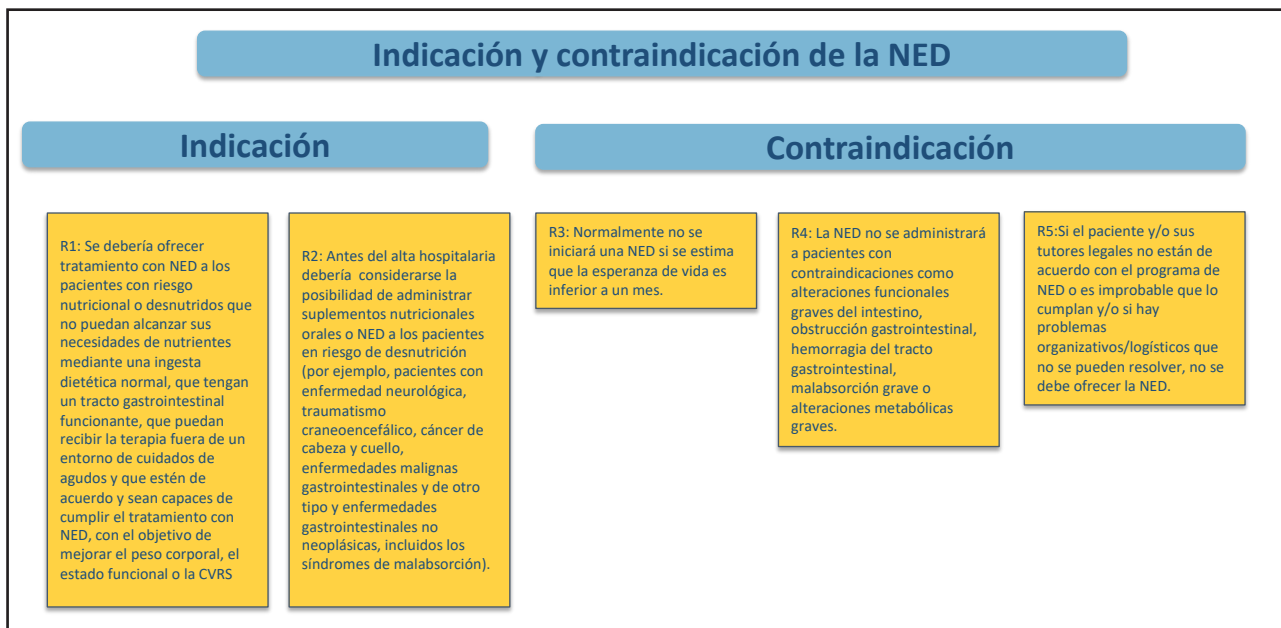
Indicación y contraindicación de la NED

Indicación

Contraindicación

R1: Se debería ofrecer tratamiento con NED a los pacientes con riesgo nutricional o desnutridos que no puedan alcanzar sus necesidades de nutrientes mediante una ingesta dietética normal, que tengan un tracto gastrointestinal funcionante, que puedan recibir la terapia fuera de un entorno de cuidados de agudos y que estén de acuerdo y sean capaces de cumplir el tratamiento con NED, con el objetivo de mejorar el peso corporal, el estado funcional o la CVRS

R2: Antes del alta hospitalaria debería considerarse la posibilidad de administrar suplementos nutricionales orales o NED a los pacientes en riesgo de desnutrición (por ejemplo, pacientes con enfermedad neurológica, traumatismo craneoencefálico, cáncer de cabeza y cuello, enfermedades malignas gastrointestinales y de otro tipo y enfermedades gastrointestinales no neoplásicas, incluidos los síndromes de malabsorción).

R3: Normalmente no se iniciará una NED si se estima que la esperanza de vida es inferior a un mes.

R4: La NED no se administrará a pacientes con contraindicaciones como alteraciones funcionales graves del intestino, obstrucción gastrointestinal, hemorragia del tracto gastrointestinal, malabsorción grave o alteraciones metabólicas graves.

R5:Si el paciente y/o sus tutores legales no están de acuerdo con el programa de NED o es improbable que lo cumplan y/o si hay problemas organizativos/logísticos que no se pueden resolver, no se debe ofrecer la NED.